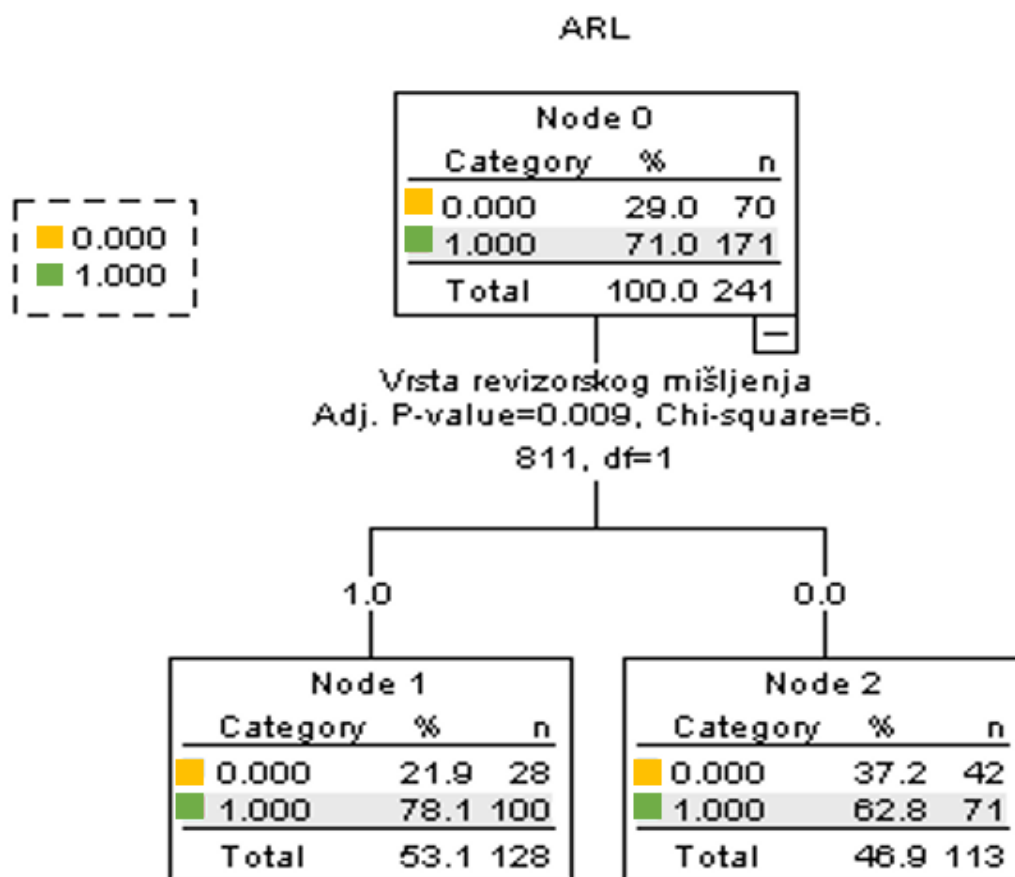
ARL

0.000
1.000

Node 0

| Category | % | n |
|---|---|---|
| 0.000 | 29.0 | 70 |
| 1.000 | 71.0 | 171 |
| Total | 100.0 | 241 |

−

Vrsta revizorskog mišljenja
Adj. P-value=0.009, Chi-square=6.811, df=1

1.0

0.0

Node 1

| Category | % | n |
|---|---|---|
| 0.000 | 21.9 | 28 |
| 1.000 | 78.1 | 100 |
| Total | 53.1 | 128 |

Node 2

| Category | % | n |
|---|---|---|
| 0.000 | 37.2 | 42 |
| 1.000 | 62.8 | 71 |
| Total | 46.9 | 113 |